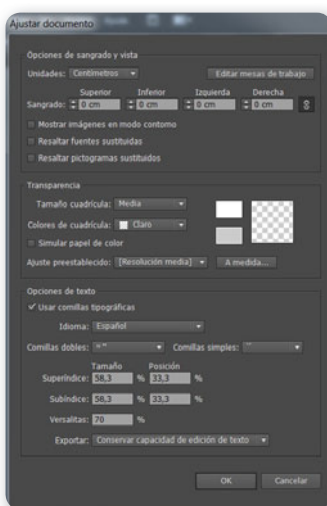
Ajustar documento

Opciones de sangrado y vista
Unidades: Centímetros
Editar mesas de trabajo
Superior
Inferior
Izquierda
Derecha
Sangrado: 0 cm
0 cm
0 cm
0 cm
Mostrar imágenes en modo contorno
Resaltar fuentes sustituidas
Resaltar pictogramas sustituidos

Transparencia
Tamaño cuadrícula: Media
Colores de cuadrícula: Claro
Simular papel de color
Ajuste preestablecido: [Resolución media]
A medida...

Opciones de texto
✓ Usar comillas tipográficas
Idioma: Español
Comillas dobles: «»
Comillas simples: ''
Tamaño
Posición
Superíndice: 58,3 % 33,3 %
Subíndice: 58,3 % 33,3 %
Versalitas: 70 %
Exportar: Conservar capacidad de edición de texto

OK
Cancelar